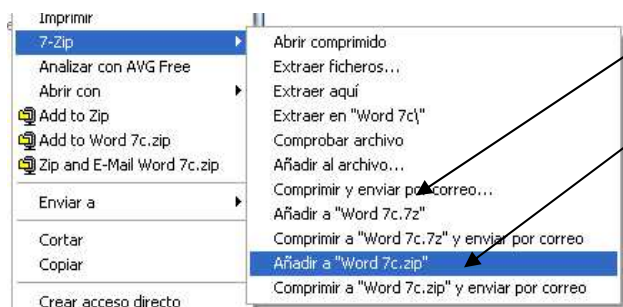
Imprimir
7-Zip
Analizar con AVG Free
Abrir con
Add to Zip
Add to Word 7c.zip
Zip and E-Mail Word 7c.zip
Enviar a
Cortar
Copiar
Crear acceso directo

Abrir comprimido
Extraer ficheros...
Extraer aquí
Extraer en "Word 7c\"
Comprobar archivo
Añadir al archivo...
Comprimir y enviar por correo...
Añadir a "Word 7c.7z"
Comprimir a "Word 7c.7z" y enviar por correo
Añadir a "Word 7c.zip"
Comprimir a "Word 7c.zip" y enviar por correo